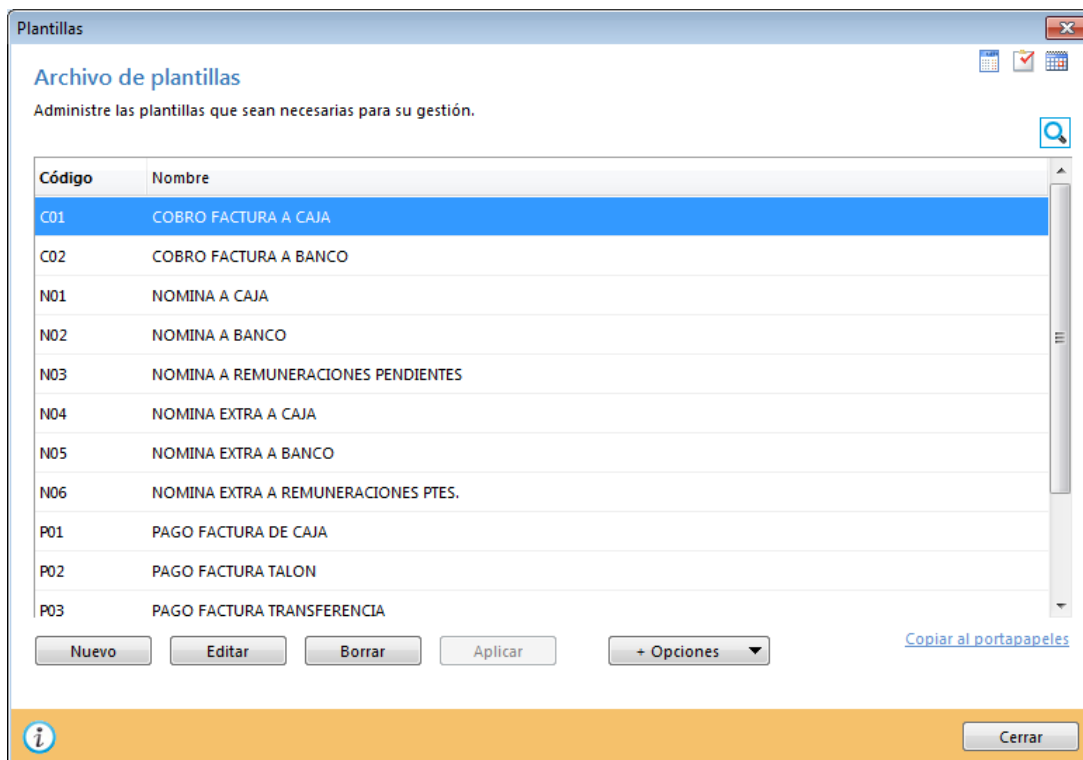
Plantillas

Archivo de plantillas

Administre las plantillas que sean necesarias para su gestión.

| Código | Nombre |
|---|---|
| C01 | COBRO FACTURA A CAJA |
| C02 | COBRO FACTURA A BANCO |
| N01 | NOMINA A CAJA |
| N02 | NOMINA A BANCO |
| N03 | NOMINA A REMUNERACIONES PENDIENTES |
| N04 | NOMINA EXTRA A CAJA |
| N05 | NOMINA EXTRA A BANCO |
| N06 | NOMINA EXTRA A REMUNERACIONES PTES. |
| P01 | PAGO FACTURA DE CAJA |
| P02 | PAGO FACTURA TALON |
| P03 | PAGO FACTURA TRANSFERENCIA |

Nuevo Editar Borrar Aplicar + Opciones

Copiar al portapapeles

Cerrar